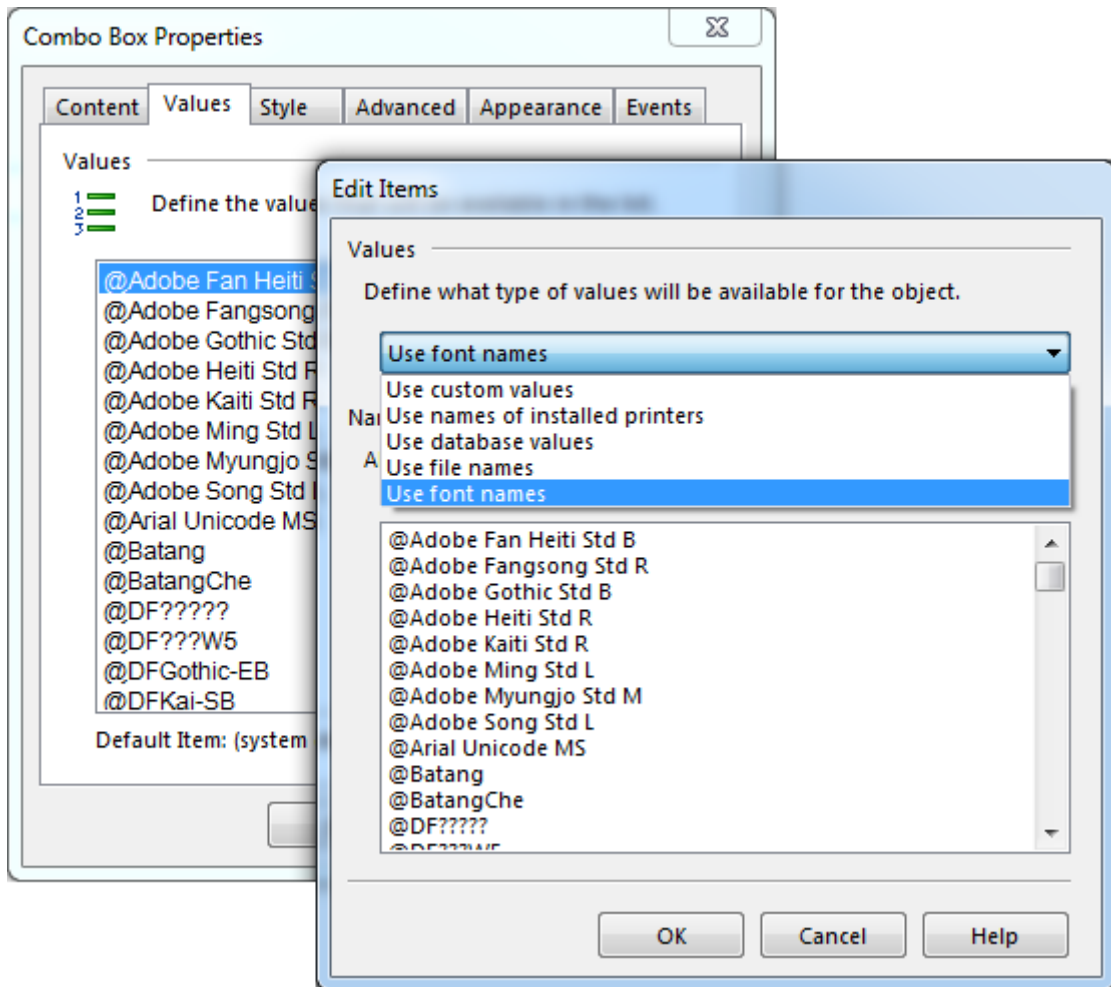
Combo Box Properties

Content | Values | Style | Advanced | Appearance | Events

Values

Define the value

@Adobe Fan Heiti S
@Adobe Fangsong
@Adobe Gothic Std
@Adobe Heiti Std R
@Adobe Kaiti Std R
@Adobe Ming Std L
@Adobe Myungjo S
@Adobe Song Std
@Arial Unicode MS
@Batang
@BatangChe
@DF?????
@DF???W5
@DFGothic-EB
@DFKai-SB

Default Item: (system

Edit Items

Values

Define what type of values will be available for the object.

Use font names

Use custom values
Use names of installed printers
Use database values
Use file names
Use font names

Na
A

@Adobe Fan Heiti Std B
@Adobe Fangsong Std R
@Adobe Gothic Std B
@Adobe Heiti Std R
@Adobe Kaiti Std R
@Adobe Ming Std L
@Adobe Myungjo Std M
@Adobe Song Std L
@Arial Unicode MS
@Batang
@BatangChe
@DF?????
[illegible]

OK
Cancel
Help